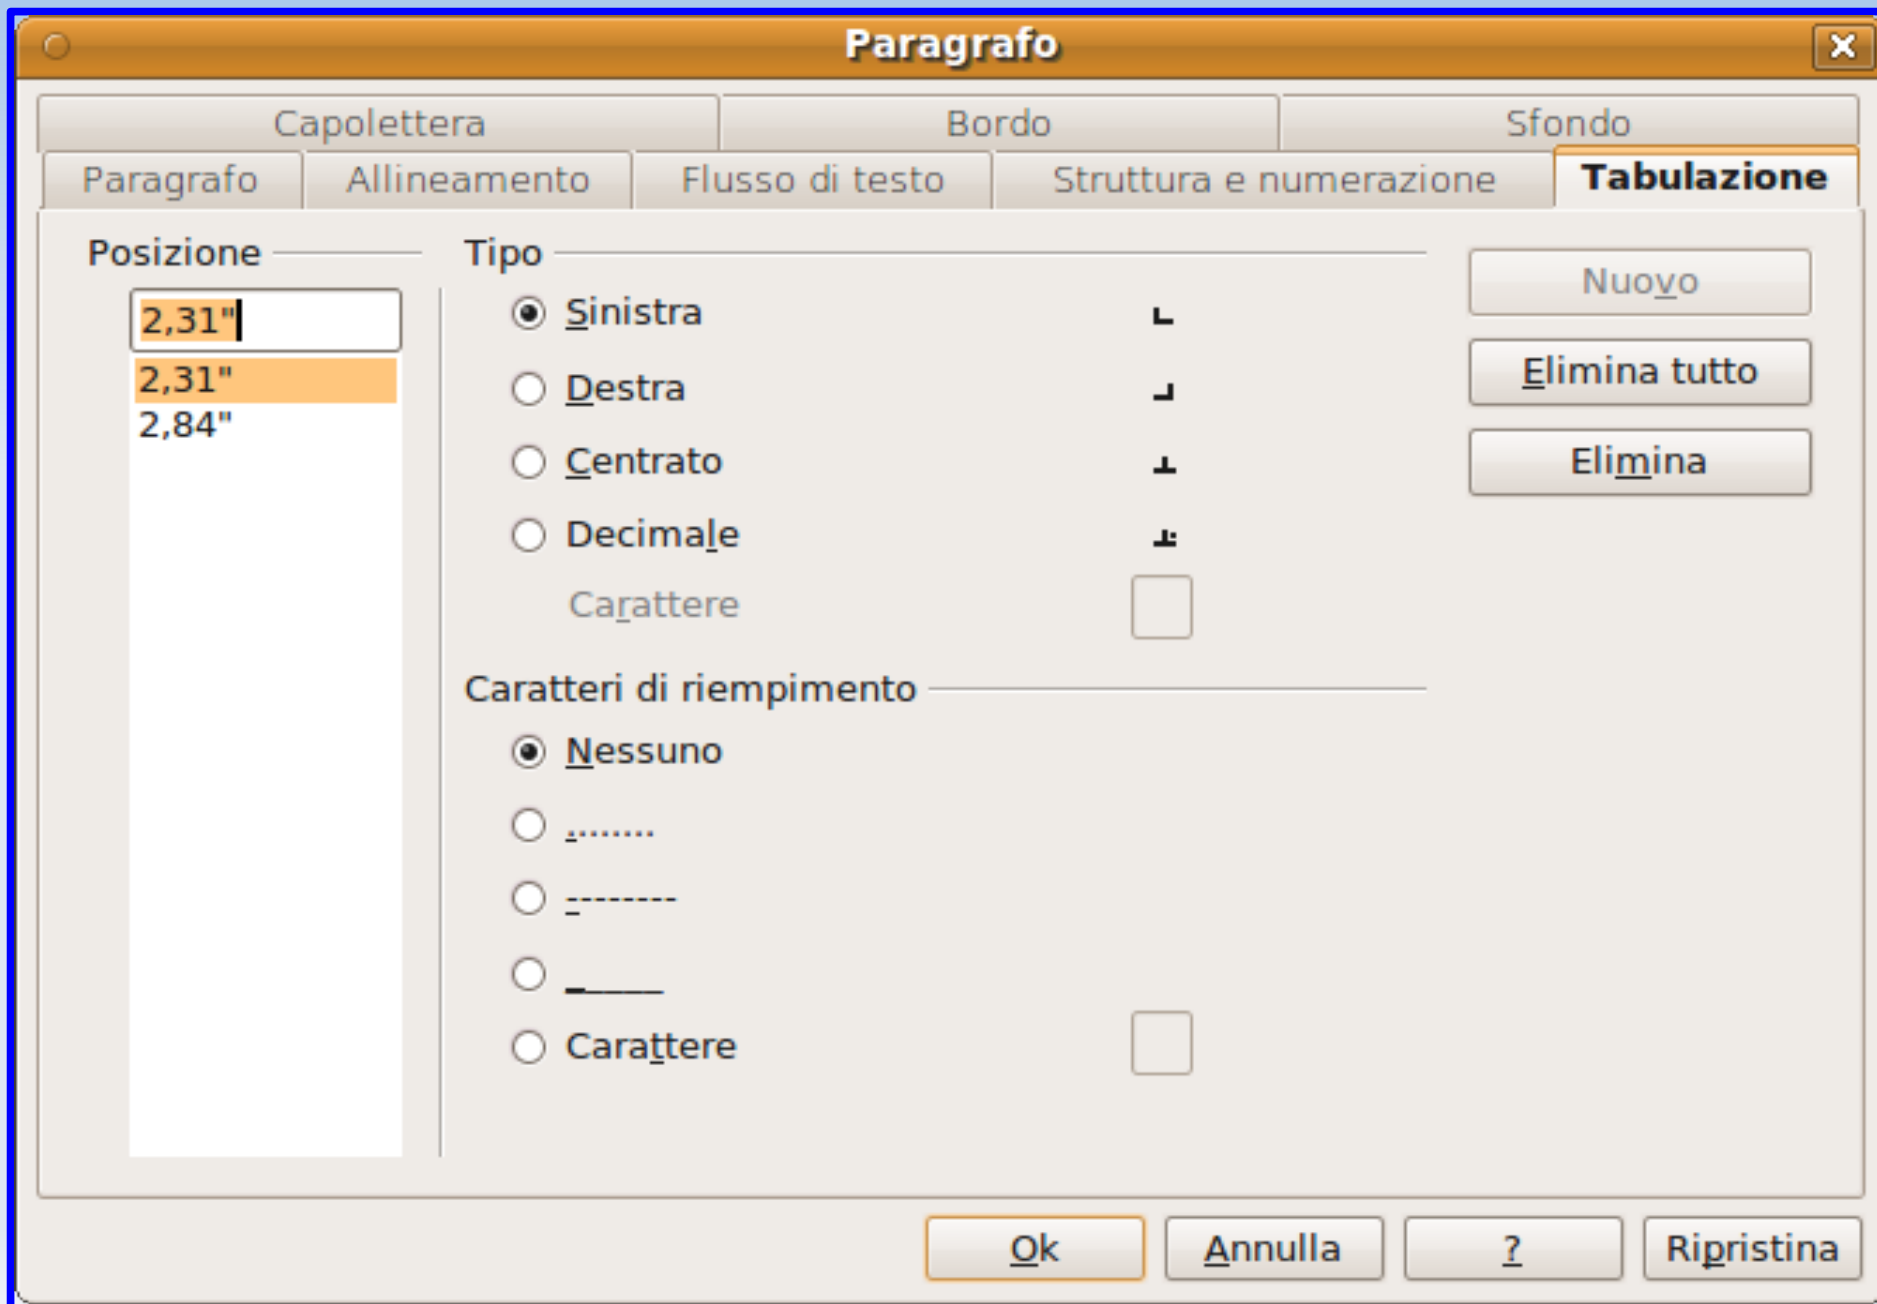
Paragrafo

Capolettera
Bordo
Sfondo
Paragrafo
Allineamento
Flusso di testo
Struttura e numerazione
Tabulazione

Posizione
2,31"
2,31"
2,84"

Tipo
Sinistra
Destra
Centrato
Decimale
Carattere

Caratteri di riempimento
Nessuno
........
--------
_____
Carattere

Nuovo
Elimina tutto
Elimina

Ok
Annulla
?
Ripristina